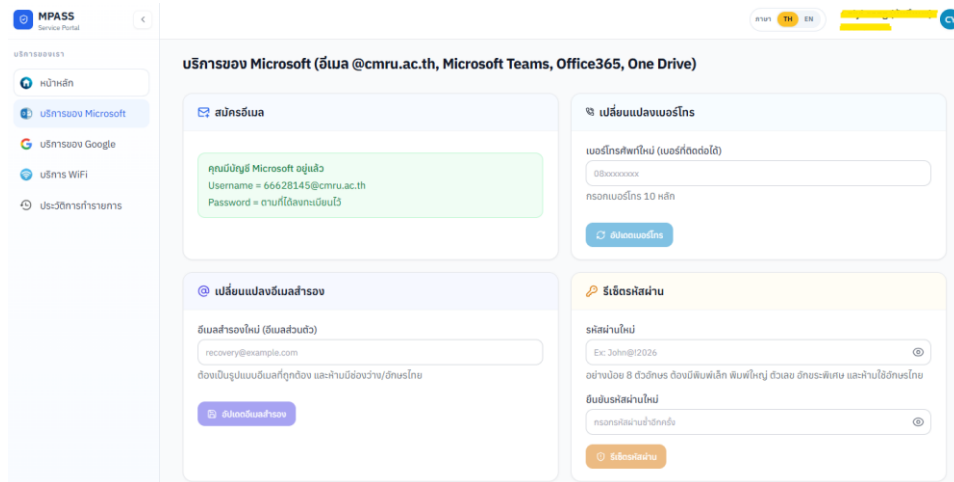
MPASS
Service Portal

ภาษา TH EN

บริการของเรา
หน้าหลัก
บริการของ Microsoft
บริการของ Google
บริการ WiFi
ประวัติการทำรายการ

บริการของ Microsoft (อีเมล @cmru.ac.th, Microsoft Teams, Office365, One Drive)

สมัครอีเมล

คุณมีบัญชี Microsoft อยู่แล้ว
Username = 66628145@cmru.ac.th
Password = ตามที่ได้ลงทะเบียนไว้

เปลี่ยนแปลงเบอร์โทร

เบอร์โทรศัพท์ใหม่ (เบอร์ที่ติดต่อได้)
08xxxxxxxx
กรอกเบอร์โทร 10 หลัก
อัปเดตเบอร์โทร

เปลี่ยนแปลงอีเมลสำรอง

อีเมลสำรองใหม่ (อีเมลส่วนตัว)
recovery@example.com
ต้องเป็นรูปแบบอีเมลที่ถูกต้อง และห้ามมีช่องว่าง/อักษรไทย
อัปเดตอีเมลสำรอง

รีเซ็ตรหัสผ่าน

รหัสผ่านใหม่
Ex: John@!2026
อย่างน้อย 8 ตัวอักษร ต้องมีพิมพ์เล็ก พิมพ์ใหญ่ ตัวเลข อักขระพิเศษ และห้ามใช้อักษรไทย
ยืนยันรหัสผ่านใหม่
กรอกรหัสผ่านซ้ำอีกครั้ง
รีเซ็ตรหัสผ่าน